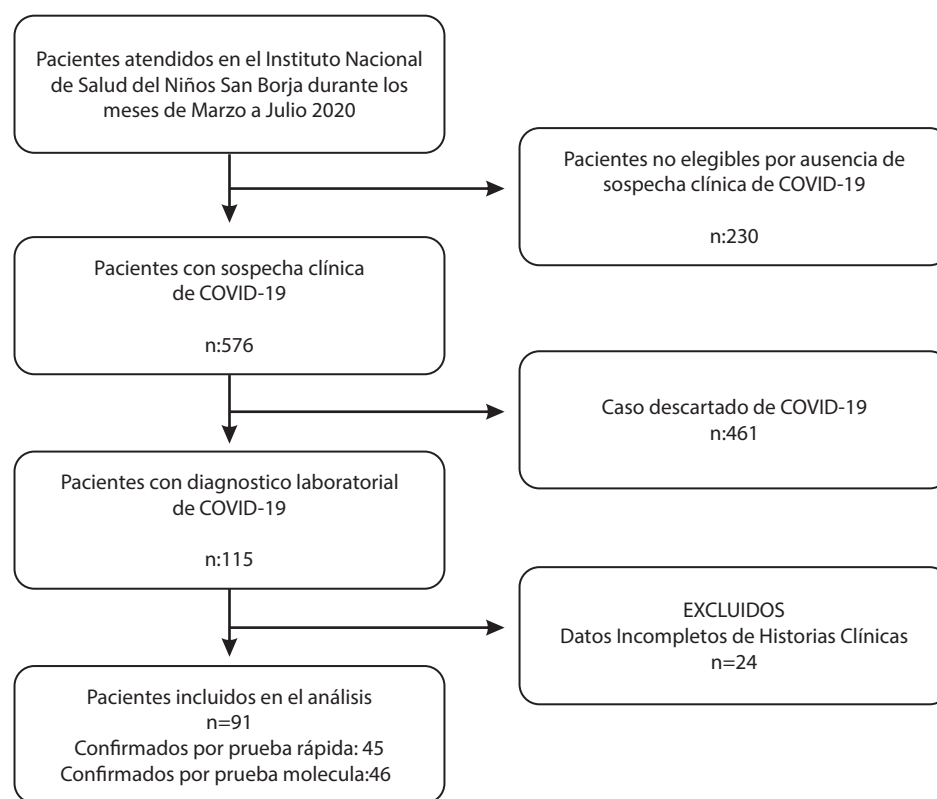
Pacientes atendidos en el Instituto Nacional de Salud del Niños San Borja durante los meses de Marzo a Julio 2020

Pacientes no elegibles por ausencia de sospecha clínica de COVID-19

n:230

Pacientes con sospecha clínica de COVID-19

n:576

Caso descartado de COVID-19
n:461

Pacientes con diagnostico laboratorial de COVID-19

n:115

EXCLUIDOS
Datos Incompletos de Historias Clínicas
n=24

Pacientes incluidos en el análisis
n=91
Confirmados por prueba rápida: 45
Confirmados por prueba molecula:46